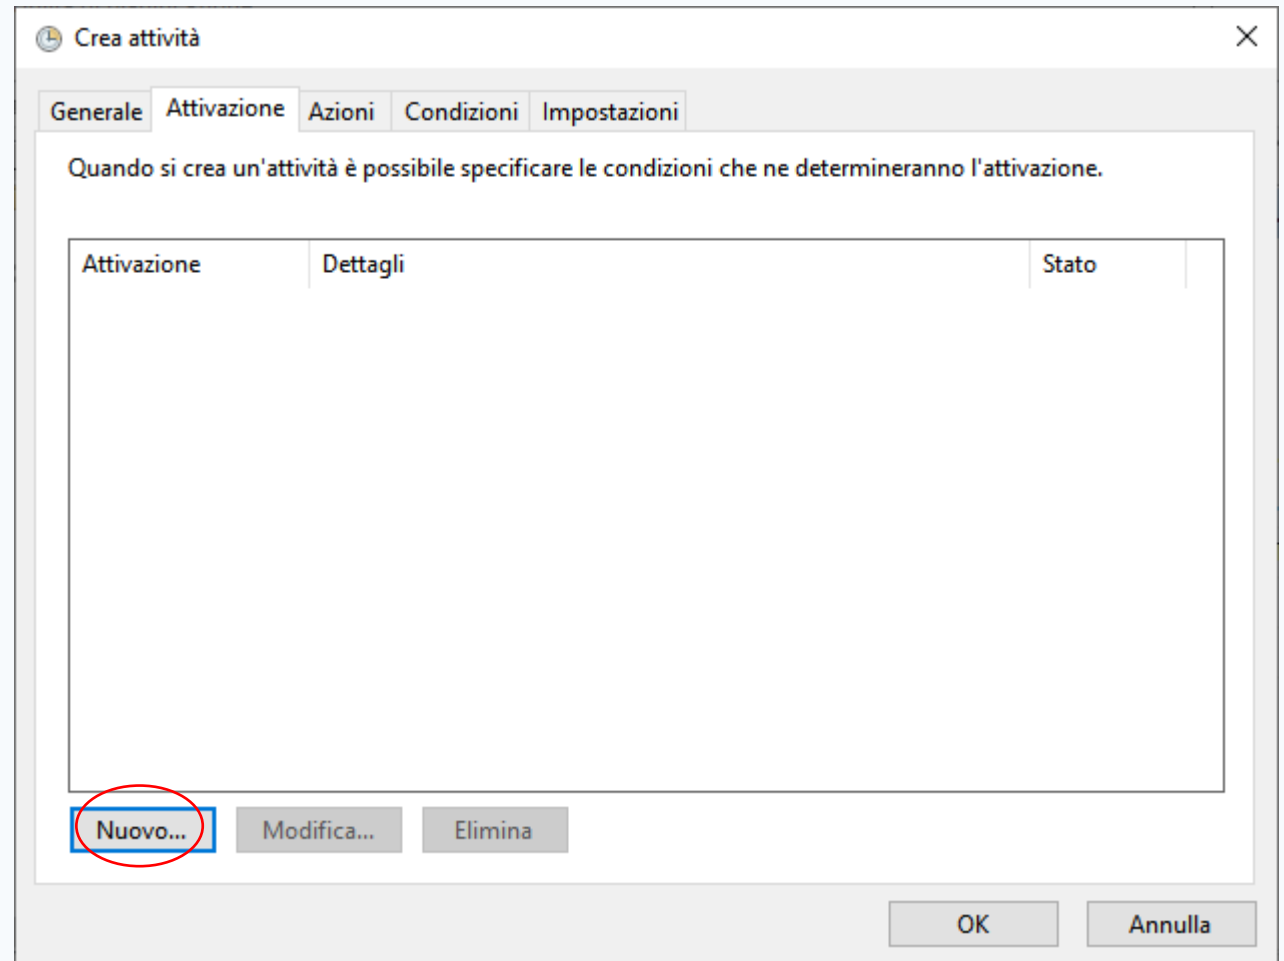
Crea attività

Generale | Attivazione | Azioni | Condizioni | Impostazioni

Quando si crea un'attività è possibile specificare le condizioni che ne determineranno l'attivazione.

| Attivazione | Dettagli | Stato |
|---|---|---|

Nuovo... Modifica... Elimina

OK Annulla